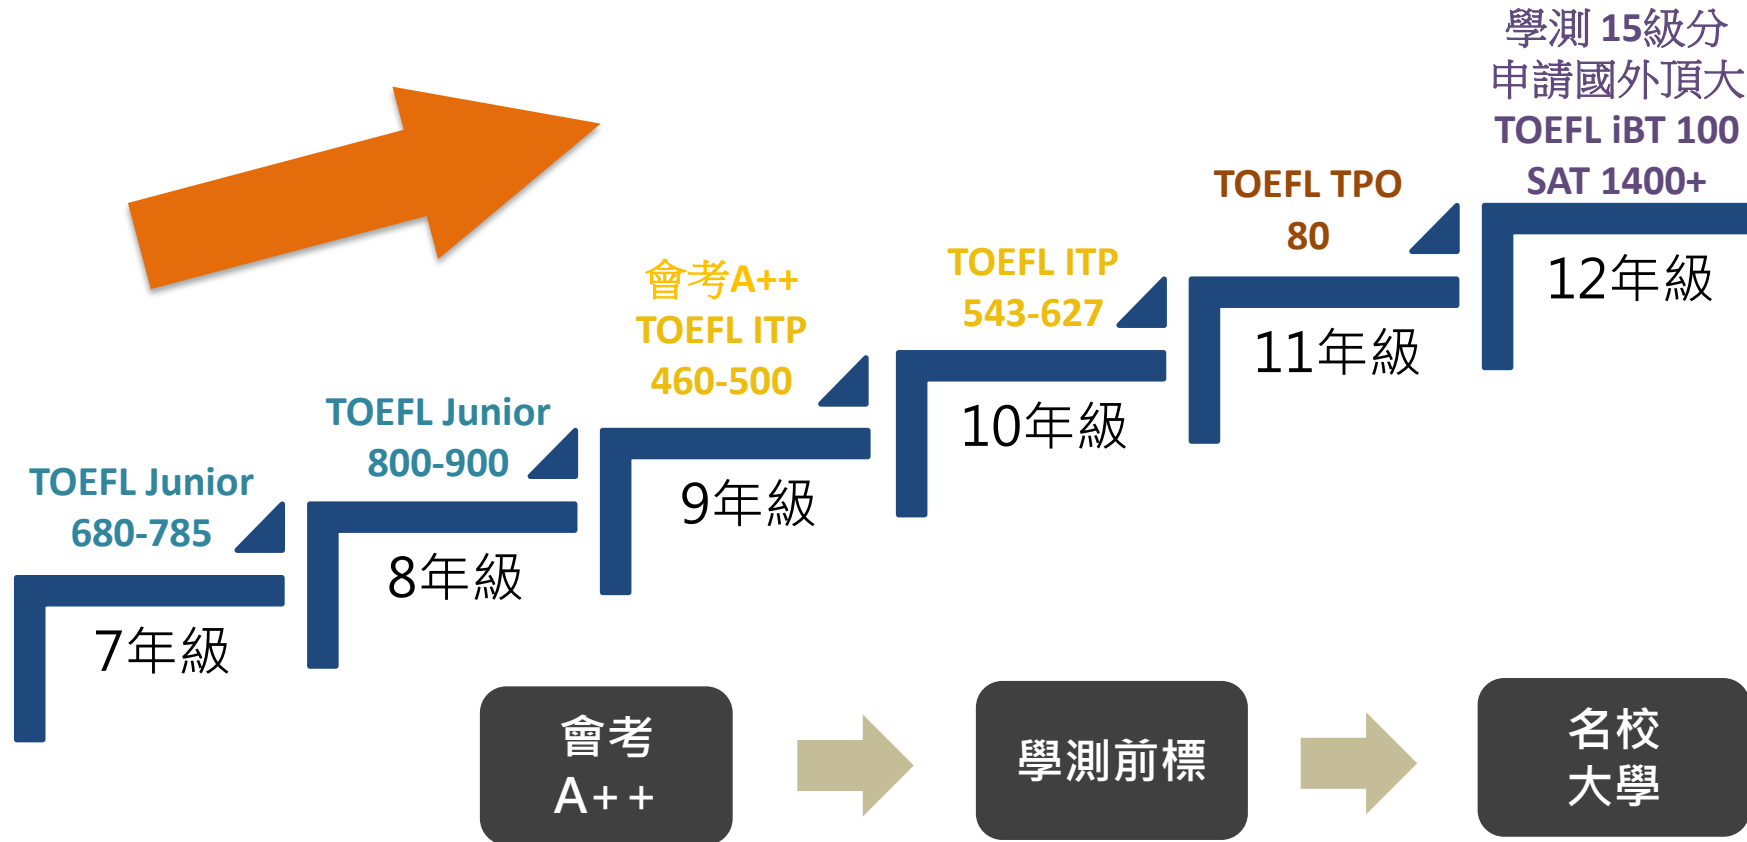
學測 15級分
申請國外頂大
TOEFL iBT 100
SAT 1400+

12年級

TOEFL TPO
80

11年級

TOEFL ITP
543-627

10年級

會考A++
TOEFL ITP
460-500

9年級

TOEFL Junior
800-900

8年級

TOEFL Junior
680-785

7年級

會考
A++

學測前標

名校
大學